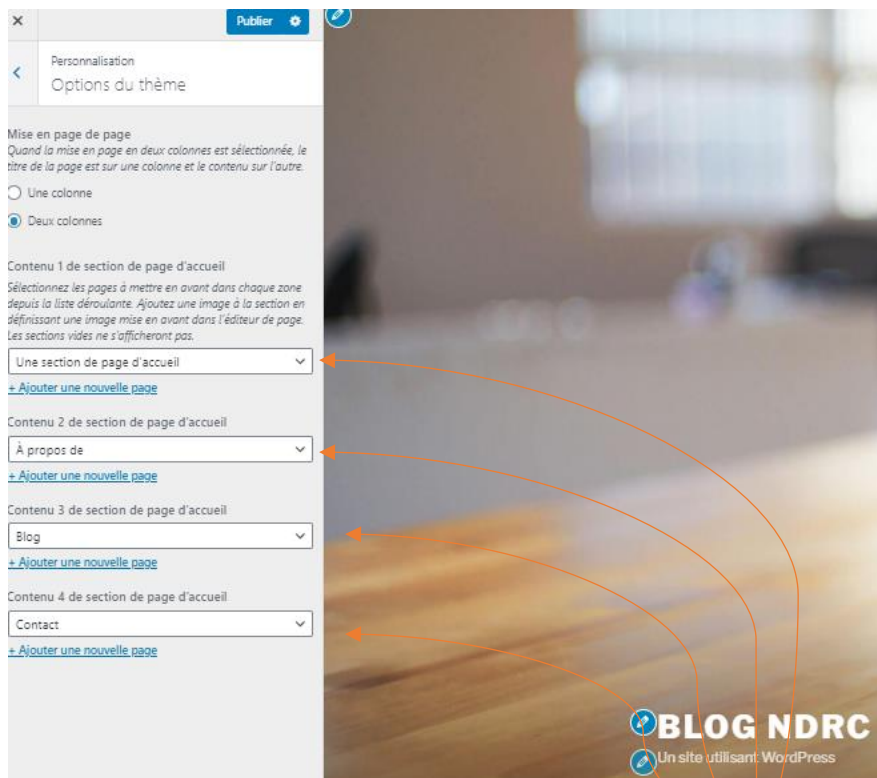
×

Publier

Personnalisation
Options du thème

Mise en page de page
Quand la mise en page en deux colonnes est sélectionnée, le titre de la page est sur une colonne et le contenu sur l'autre.

Une colonne

Deux colonnes

Contenu 1 de section de page d'accueil
Sélectionnez les pages à mettre en avant dans chaque zone depuis la liste déroulante. Ajoutez une image à la section en définissant une image mise en avant dans l'éditeur de page. Les sections vides ne s'afficheront pas.

Une section de page d'accueil

+ Ajouter une nouvelle page

Contenu 2 de section de page d'accueil

À propos de

+ Ajouter une nouvelle page

Contenu 3 de section de page d'accueil

Blog

+ Ajouter une nouvelle page

Contenu 4 de section de page d'accueil

Contact

+ Ajouter une nouvelle page

BLOG NDRC
Un site utilisant WordPress